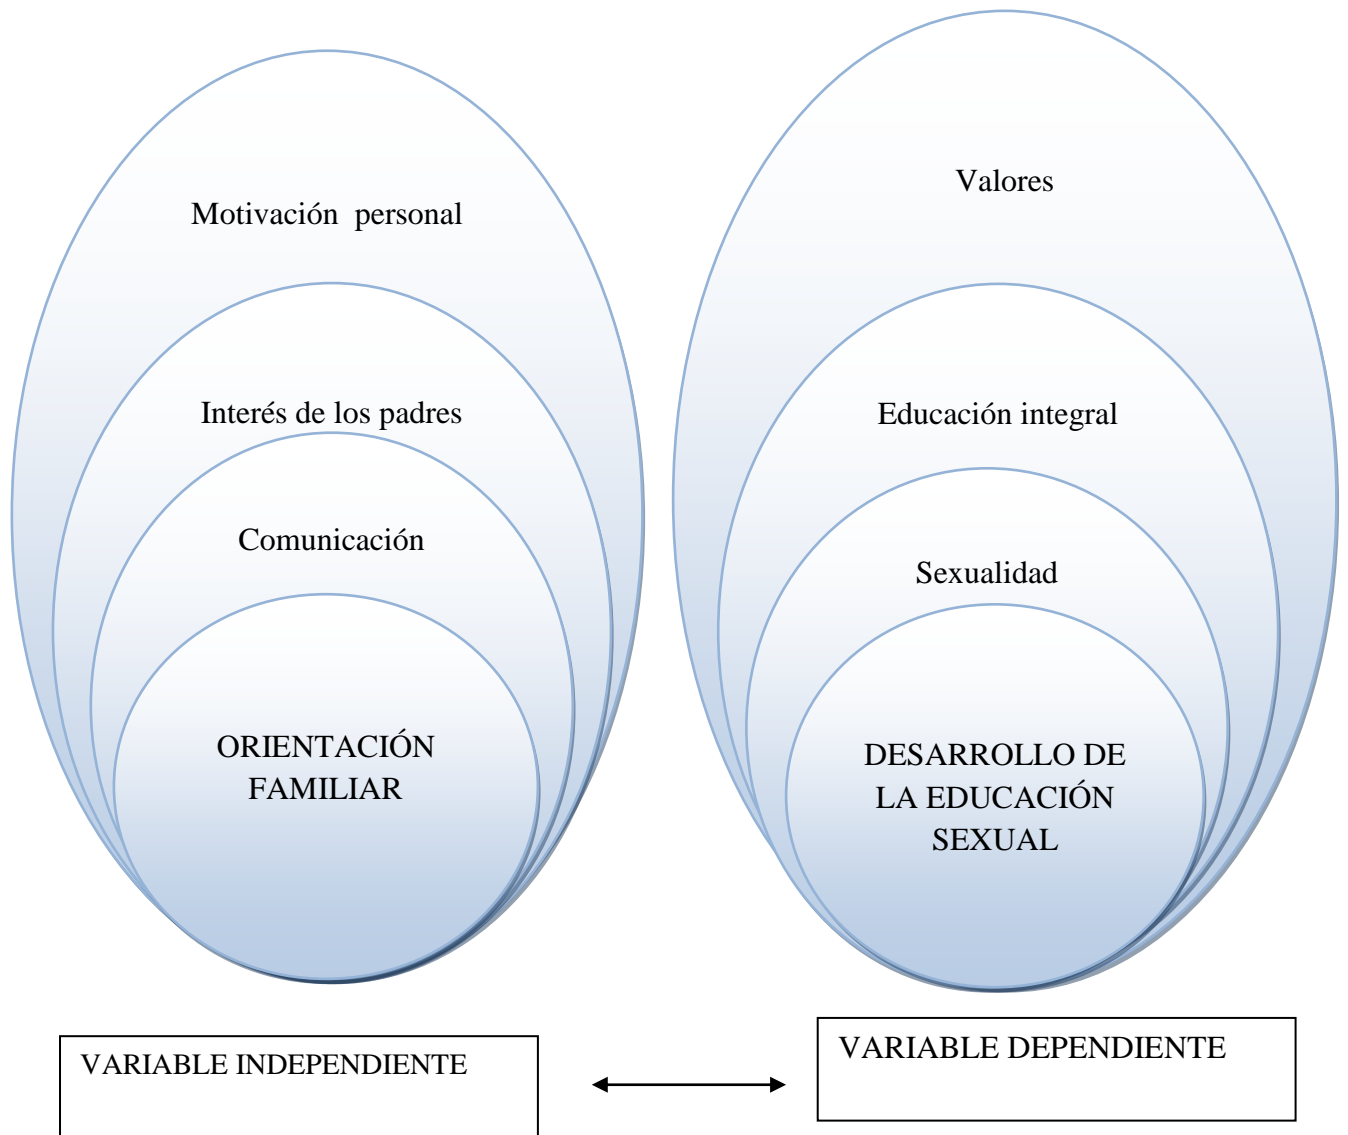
Motivación personal

Interés de los padres

Comunicación

ORIENTACIÓN FAMILIAR

Valores

Educación integral

Sexualidad

DESARROLLO DE LA EDUCACIÓN SEXUAL

VARIABLE INDEPENDIENTE

VARIABLE DEPENDIENTE